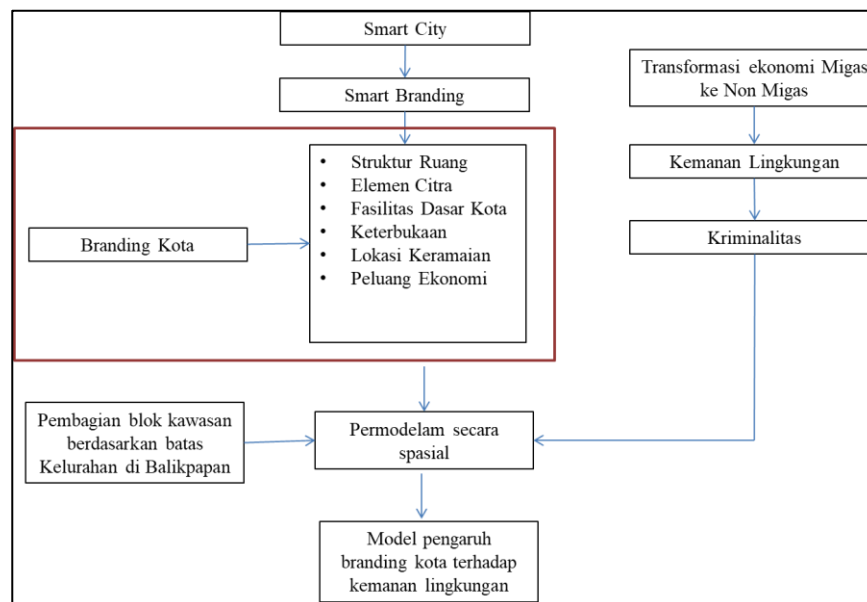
Smart City

Smart Branding

Transformasi ekonomi Migas ke Non Migas

Kemanan Lingkungan

Kriminalitas

Branding Kota

- Struktur Ruang
- Elemen Citra
- Fasilitas Dasar Kota
- Keterbukaan
- Lokasi Keramaian
- Peluang Ekonomi

Pembagian blok kawasan berdasarkan batas Kelurahan di Balikpapan

Permodelam secara spasial

Model pengaruh branding kota terhadap kemanan lingkungan